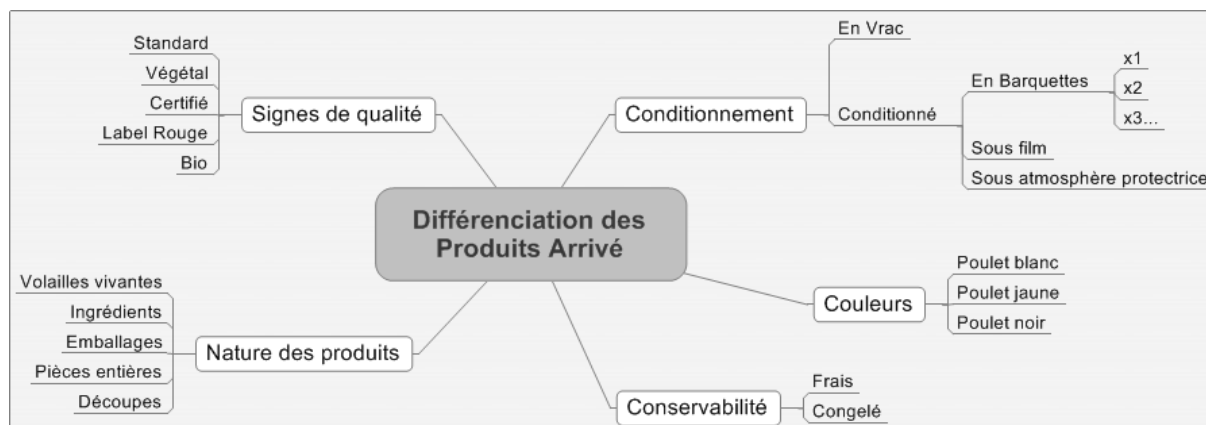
Différenciation des Produits Arrivé

Signes de qualité
Standard
Végétal
Certifié
Label Rouge
Bio

Conditionnement
En Vrac
Conditionné
En Barquettes
x1
x2
x3...
Sous film
Sous atmosphère protectrice

Couleurs
Poulet blanc
Poulet jaune
Poulet noir

Conservabilité
Frais
Congelé

Nature des produits
Volailles vivantes
Ingrédients
Emballages
Pièces entières
Découpes